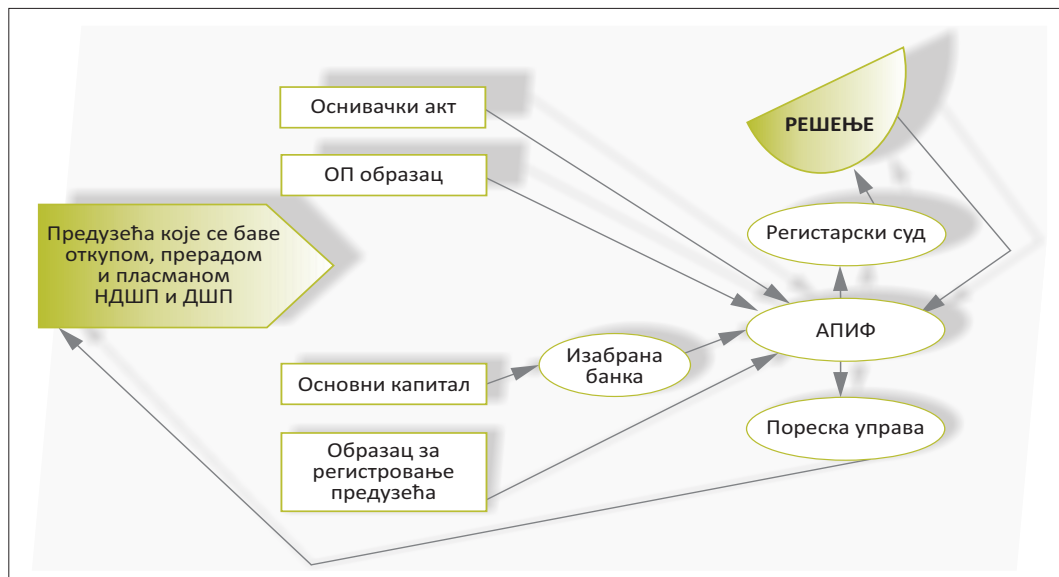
Оснивачки акт

РЕШЕЊЕ

ОП образац

Регистарски суд

Предузећа које се баве откупом, прерадом и пласманом НДШП и ДШП

АПИФ

Основни капитал

Изабрана банка

Пореска управа

Образац за регистровање предузећа